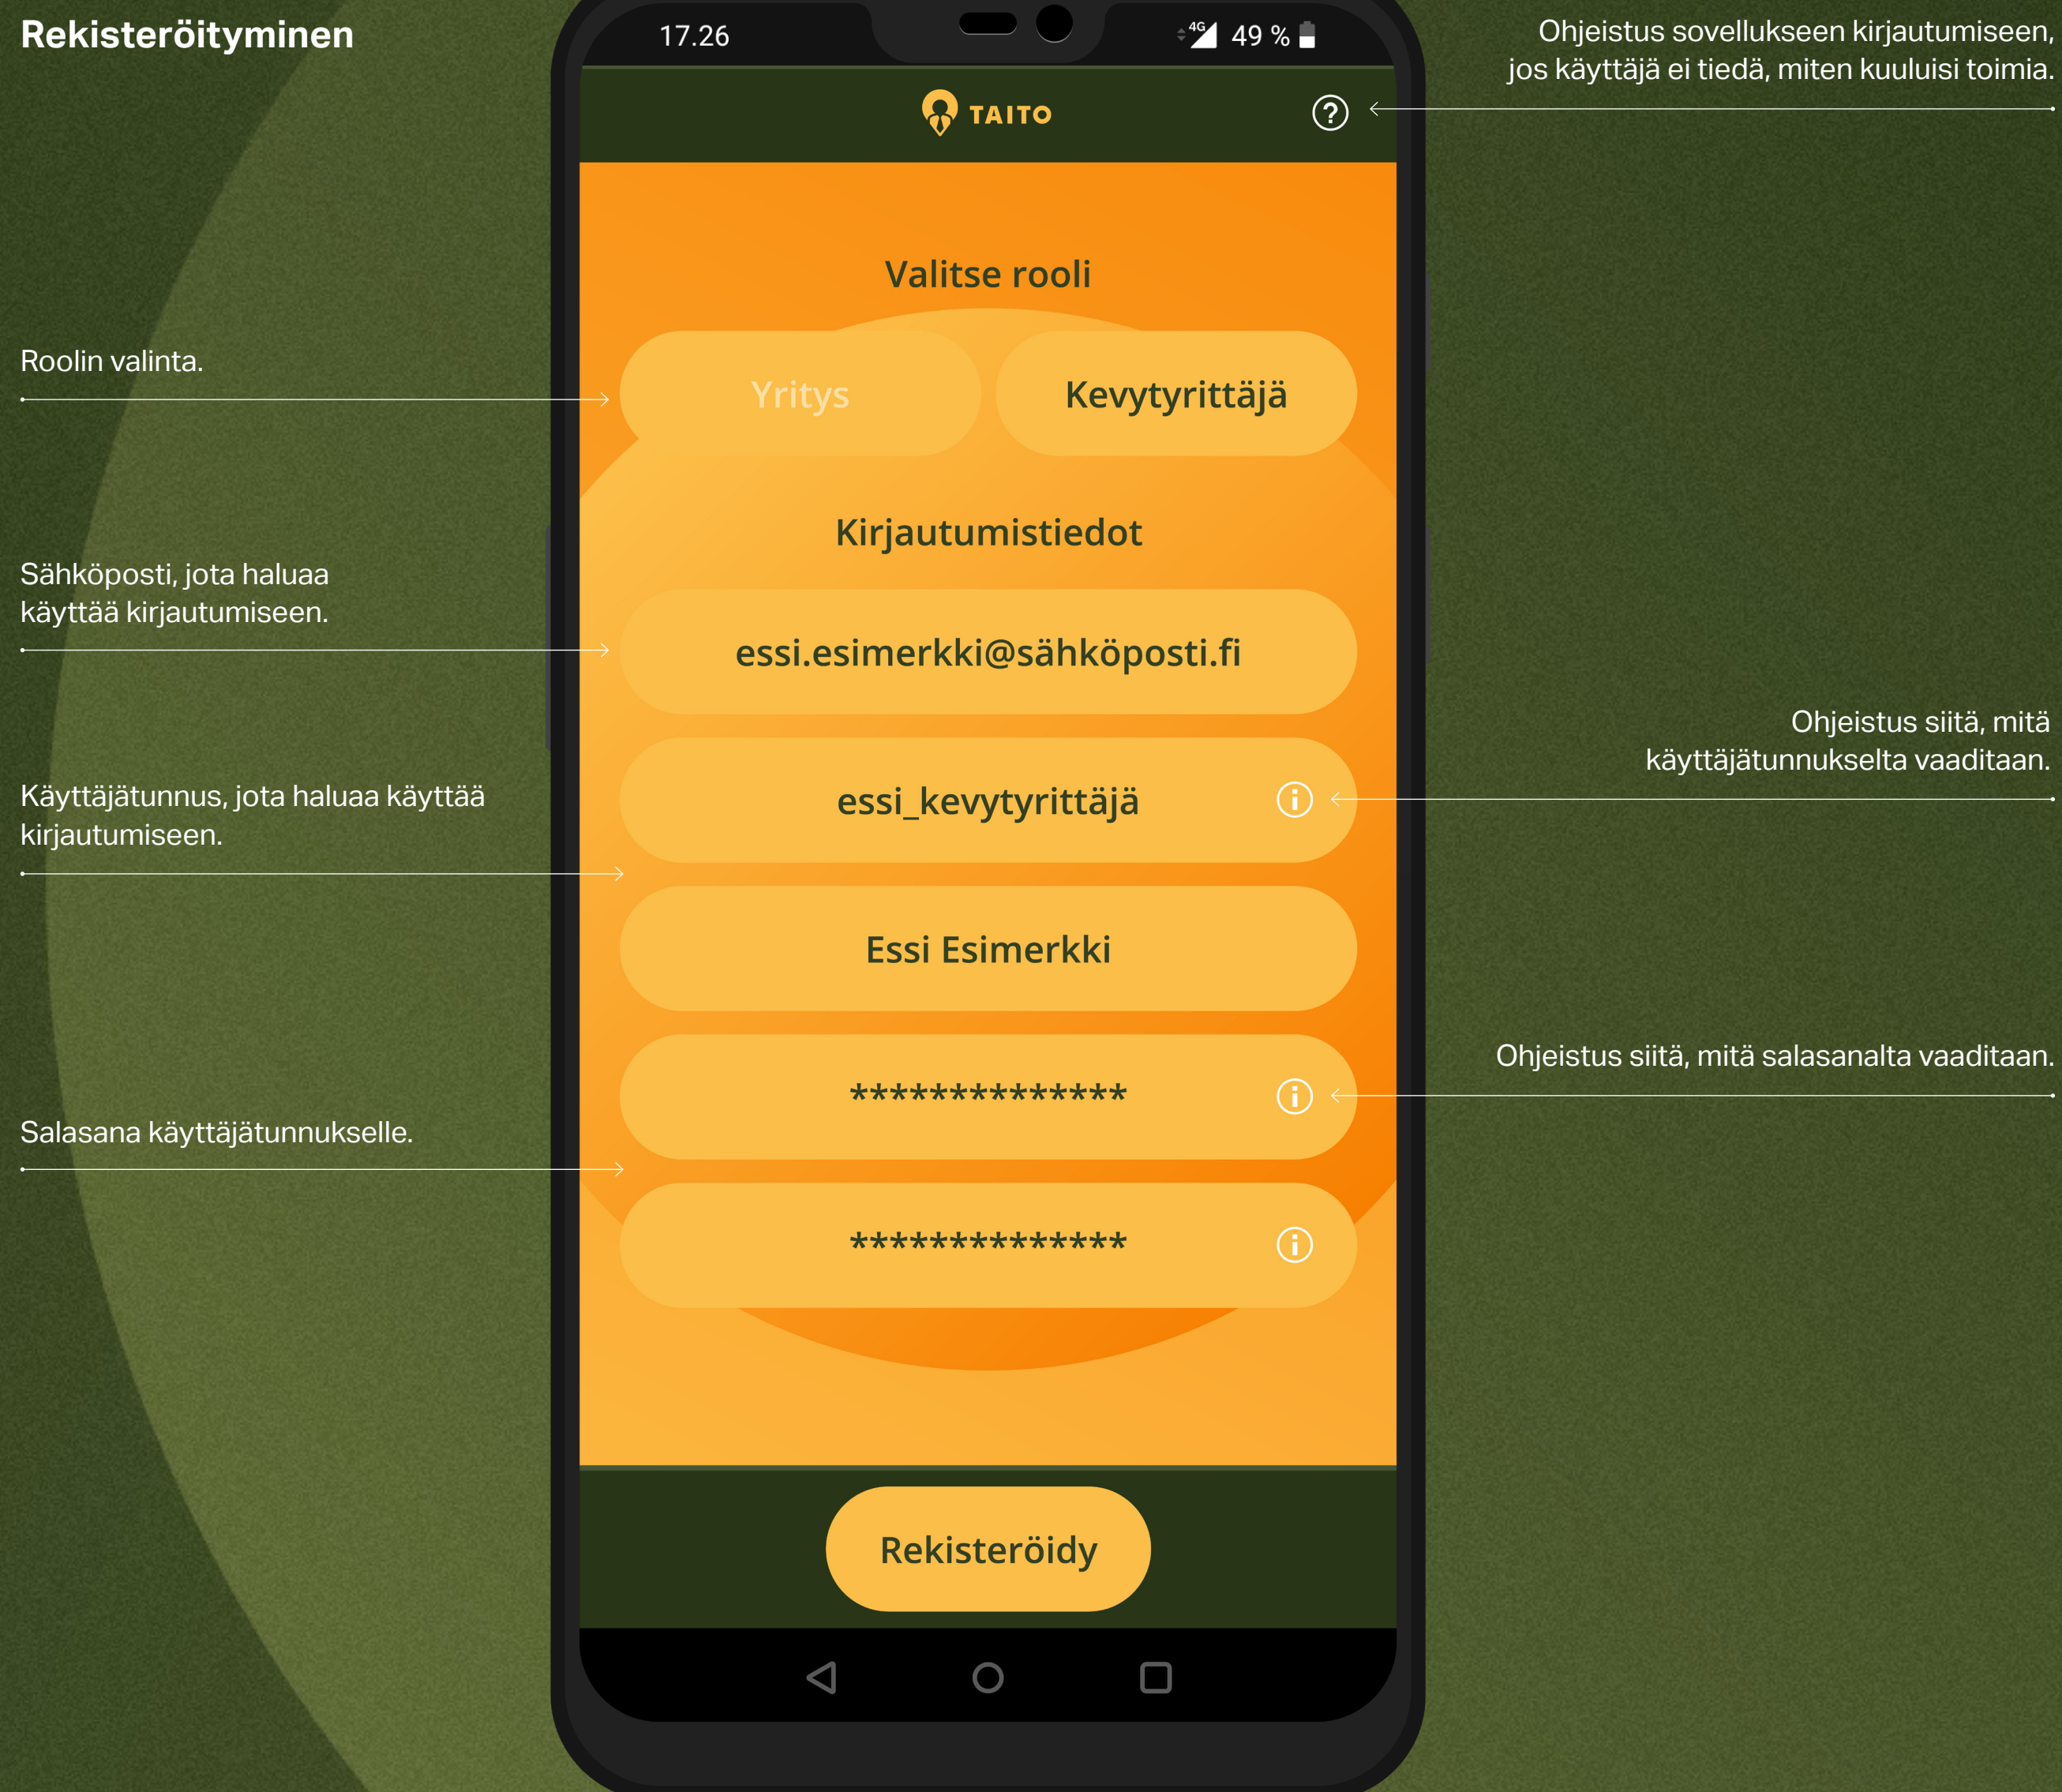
Rekisteröityminen

17.26

4G 49 %

TAITO

Ohjeistus sovellukseen kirjautumiseen, jos käyttäjä ei tiedä, miten kuuluisi toimia.

Valitse rooli

Roolin valinta.

Yritys

Kevytyrittäjä

Kirjautumistiedot

Sähköposti, jota haluaa käyttää kirjautumiseen.

essi.esimerkki@sähköposti.fi

Ohjeistus siitä, mitä käyttäjätunnukselta vaaditaan.

essi_kevytyrittäjä

Käyttäjätunnus, jota haluaa käyttää kirjautumiseen.

Essi Esimerkki

Ohjeistus siitä, mitä salasanalta vaaditaan.

**************

Salasana käyttäjätunnukselle.

**************

Rekisteröidy